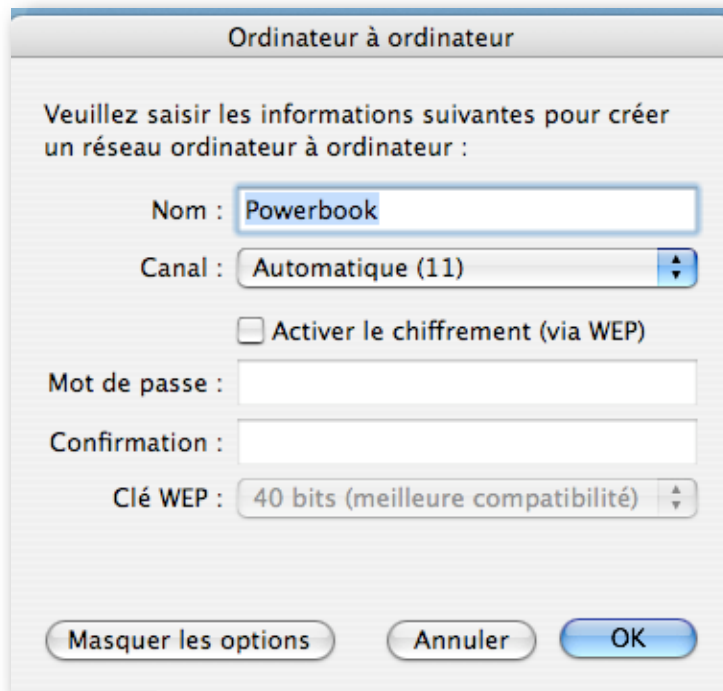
Ordinateur à ordinateur

Veuillez saisir les informations suivantes pour créer un réseau ordinateur à ordinateur :

Nom : Powerbook

Canal : Automatique (11)

Activer le chiffrement (via WEP)

Mot de passe :

Confirmation :

Clé WEP : 40 bits (meilleure compatibilité)

Masquer les options

Annuler

OK